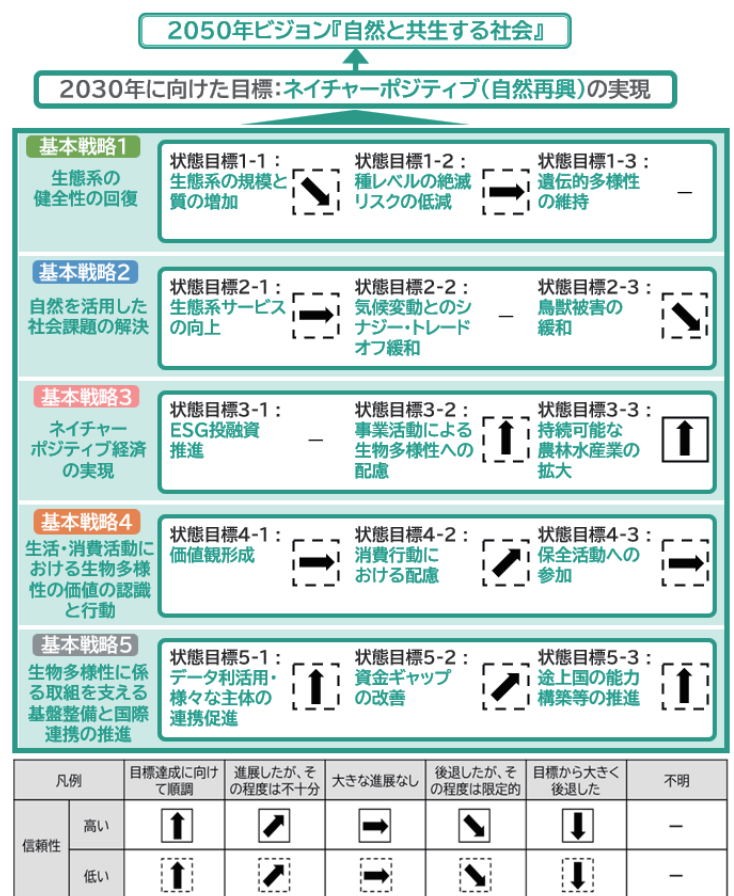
2050年ビジョン『自然と共生する社会』

2030年に向けた目標：ネイチャーポジティブ（自然再興）の実現

基本戦略1
生態系の健全性の回復

状態目標1-1：生態系の規模と質の増加
状態目標1-2：種レベルの絶滅リスクの低減
状態目標1-3：遺伝的多様性の維持 －

基本戦略2
自然を活用した社会課題の解決

状態目標2-1：生態系サービスの向上
状態目標2-2：気候変動とのシナジー・トレードオフ緩和 －
状態目標2-3：鳥獣被害の緩和

基本戦略3
ネイチャーポジティブ経済の実現

状態目標3-1：ESG投融資推進 －
状態目標3-2：事業活動による生物多様性への配慮
状態目標3-3：持続可能な農林水産業の拡大

基本戦略4
生活・消費活動における生物多様性の価値の認識と行動

状態目標4-1：価値観形成
状態目標4-2：消費行動における配慮
状態目標4-3：保全活動への参加

基本戦略5
生物多様性に係る取組を支える基盤整備と国際連携の推進

状態目標5-1：データ利活用・様々な主体の連携促進
状態目標5-2：資金ギャップの改善
状態目標5-3：途上国の能力構築等の推進

| 凡例 | | 目標達成に向けて順調 | 進展したが、その程度は不十分 | 大きな進展なし | 後退したが、その程度は限定的 | 目標から大きく後退した | 不明 |
|---|---|---|---|---|---|---|---|
| 信頼性 | 高い | ⬆ | ↗ | ➡ | ↘ | ⬇ | － |
| | 低い | ⬆ | ↗ | ➡ | ↘ | ⬇ | － |